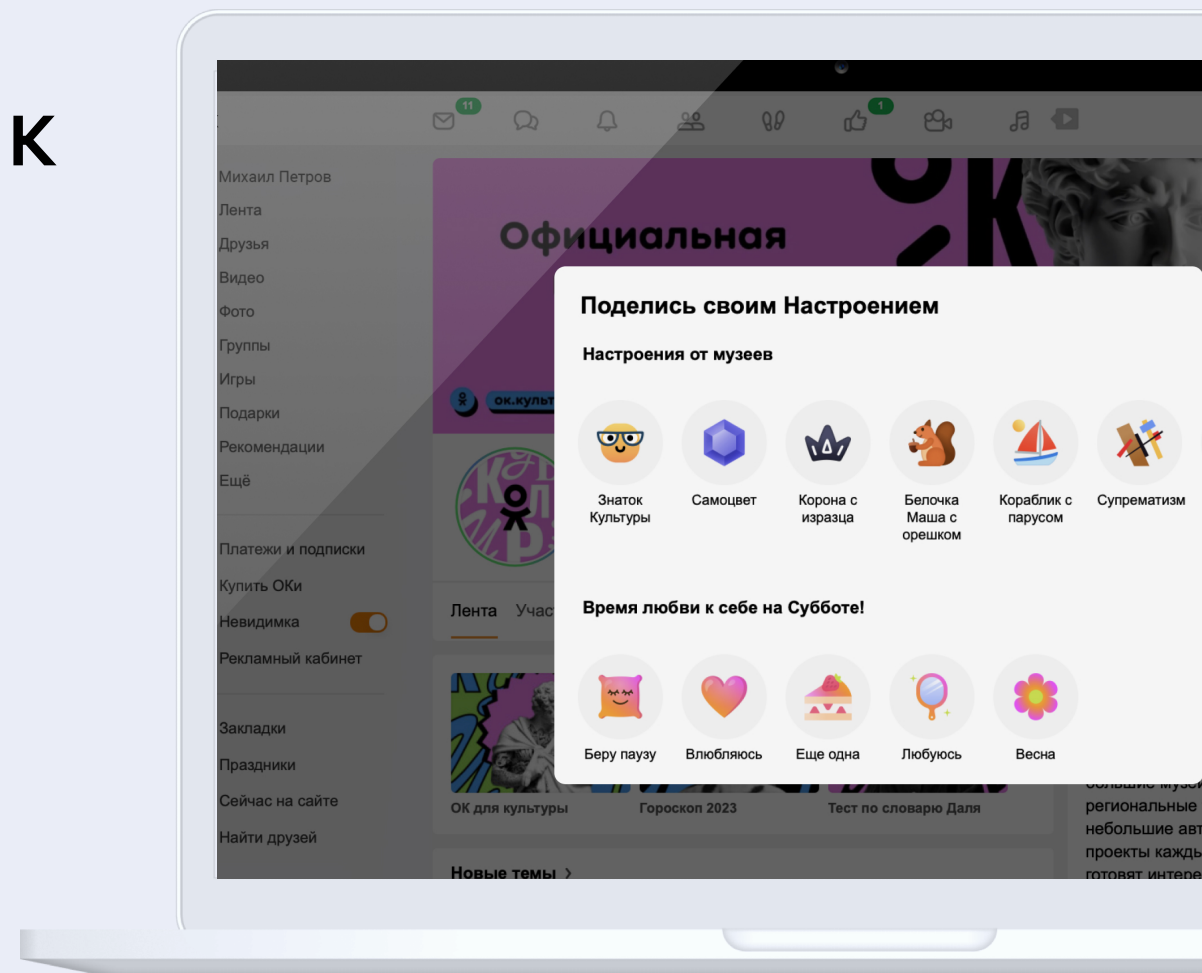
К

11

1

Михаил Петров
Лента
Друзья
Видео
Фото
Группы
Игры
Подарки
Рекомендации
Ещё

Платежи и подписки
Купить ОКи
Невидимка
Рекламный кабинет

Закладки
Праздники
Сейчас на сайте
Найти друзей

Официальная

ок.культ

Лента Учас

ОК для культуры
Гороскоп 2023
Тест по словарю Даля

Новые темы >

большие музе
региональные
небольшие авт
проекты кажды
готовят интере

Поделись своим Настроением

Настроения от музеев

Знаток Культуры
Самоцвет
Корона с изразца
Белочка Маша с орешком
Кораблик с парусом
Супрематизм

Время любви к себе на Субботе!

Беру паузу
Влюбляюсь
Еще одна
Любуюсь
Весна